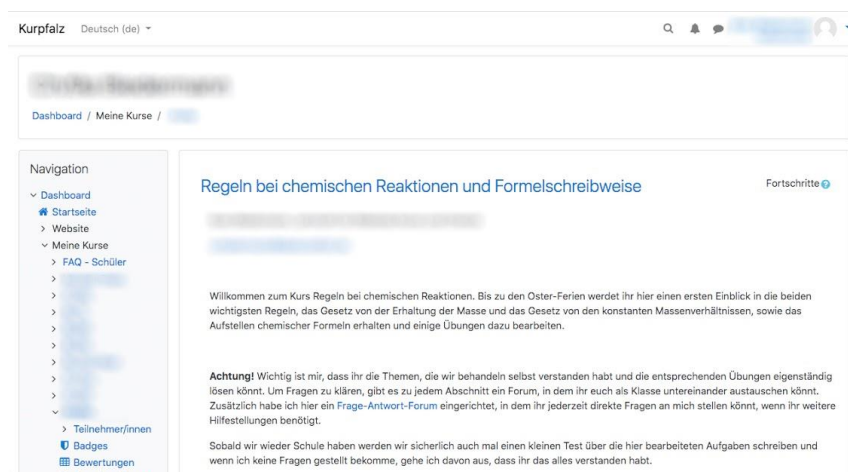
Kurpfalz Deutsch (de)

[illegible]

Dashboard / Meine Kurse / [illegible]

Navigation

Dashboard
Startseite
Website
Meine Kurse
FAQ - Schüler
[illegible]
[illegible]
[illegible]
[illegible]
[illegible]
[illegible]
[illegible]
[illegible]
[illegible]
Teilnehmer/innen
Badges
Bewertungen

Regeln bei chemischen Reaktionen und Formelschreibweise

Fortschritte

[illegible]

Willkommen zum Kurs Regeln bei chemischen Reaktionen. Bis zu den Oster-Ferien werdet ihr hier einen ersten Einblick in die beiden wichtigsten Regeln, das Gesetz von der Erhaltung der Masse und das Gesetz von den konstanten Massenverhältnissen, sowie das Aufstellen chemischer Formeln erhalten und einige Übungen dazu bearbeiten.

Achtung! Wichtig ist mir, dass ihr die Themen, die wir behandeln selbst verstanden habt und die entsprechenden Übungen eigenständig lösen könnt. Um Fragen zu klären, gibt es zu jedem Abschnitt ein Forum, in dem ihr euch als Klasse untereinander austauschen könnt. Zusätzlich habe ich hier ein Frage-Antwort-Forum eingerichtet, in dem ihr jederzeit direkte Fragen an mich stellen könnt, wenn ihr weitere Hilfestellungen benötigt.

Sobald wir wieder Schule haben werden wir sicherlich auch mal einen kleinen Test über die hier bearbeiteten Aufgaben schreiben und wenn ich keine Fragen gestellt bekomme, gehe ich davon aus, dass ihr das alles verstanden habt.